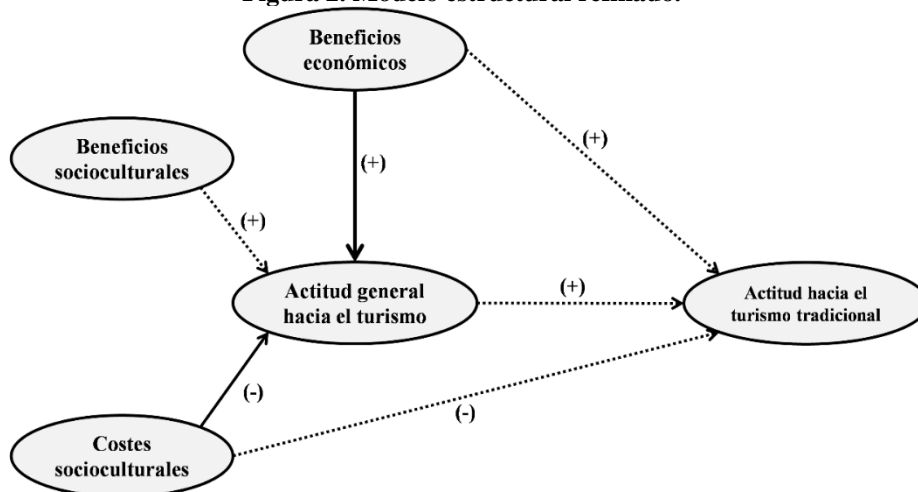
Figura 2. Modelo estructural refinado.

Beneficios económicos

Beneficios socioculturales

(+)

(+)

(+)

Actitud general hacia el turismo

(+)

Actitud hacia el turismo tradicional

(-)

(-)

Costes socioculturales